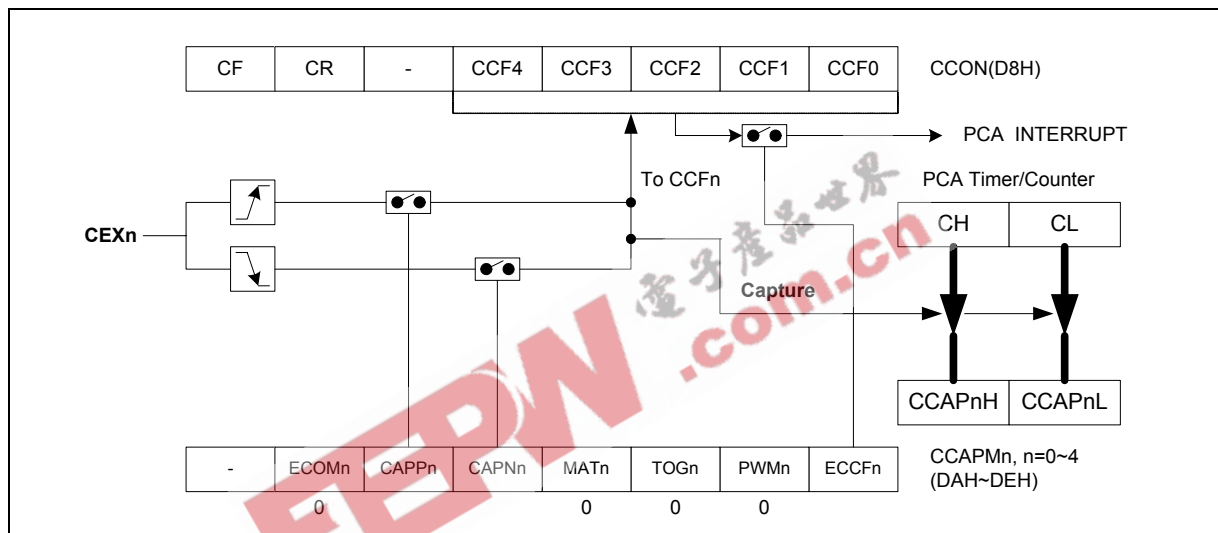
| CF | CR | - | CCF4 | CCF3 | CCF2 | CCF1 | CCF0 |
|---|---|---|---|---|---|---|---|

CCON(D8H)

PCA INTERRUPT

To CCFn

PCA Timer/Counter

CH CL

CEXn

Capture

CCAPnH CCAPnL

| - | ECOMn | CAPPn | CAPNn | MATn | TOGn | PWMn | ECCFn |
|---|---|---|---|---|---|---|---|
| | 0 | | | 0 | 0 | 0 | |

CCAPMn, n=0~4
(DAH~DEH)

电子产品世界
EEPW .com.cn